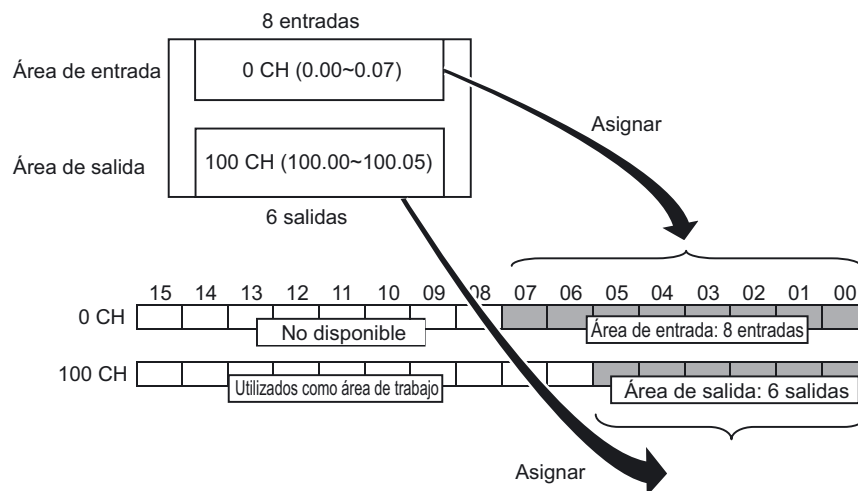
8 entradas

Área de entrada

0 CH (0.00~0.07)

Asignar

Área de salida

100 CH (100.00~100.05)

6 salidas

15 14 13 12 11 10 09 08 07 06 05 04 03 02 01 00

0 CH

No disponible

Área de entrada: 8 entradas

100 CH

Utilizados como área de trabajo

Área de salida: 6 salidas

Asignar